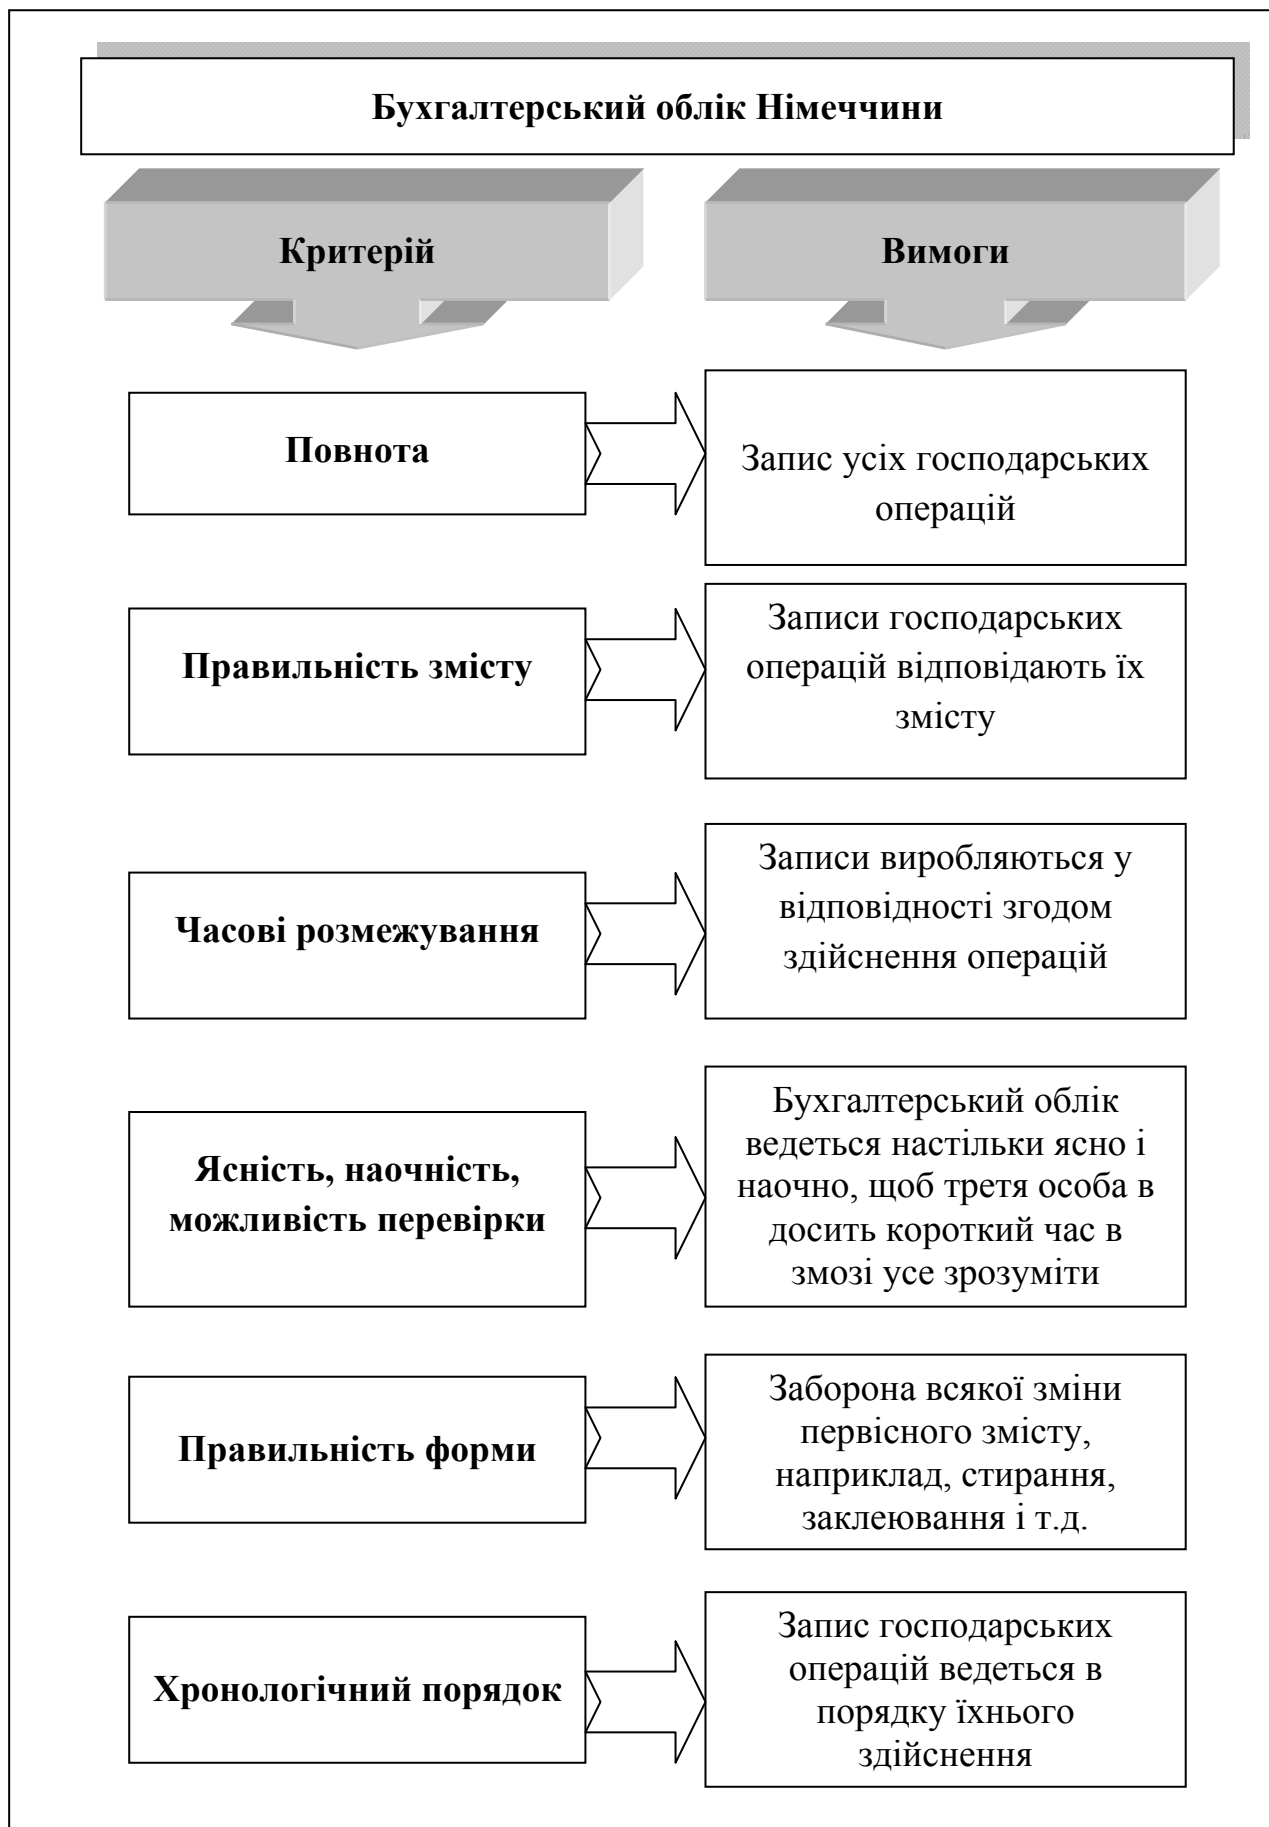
Бухгалтерський облік Німеччини

Критерій

Вимоги

Повнота

Запис усіх господарських операцій

Правильність змісту

Записи господарських операцій відповідають їх змісту

Часові розмежування

Записи виробляються у відповідності згодом здійснення операцій

Ясність, наочність, можливість перевірки

Бухгалтерський облік ведеться настільки ясно і наочно, щоб третя особа в досить короткий час в змозі усе зрозуміти

Правильність форми

Заборона всякої зміни первісного змісту, наприклад, стирання, заклеювання і т.д.

Хронологічний порядок

Запис господарських операцій ведеться в порядку їхнього здійснення